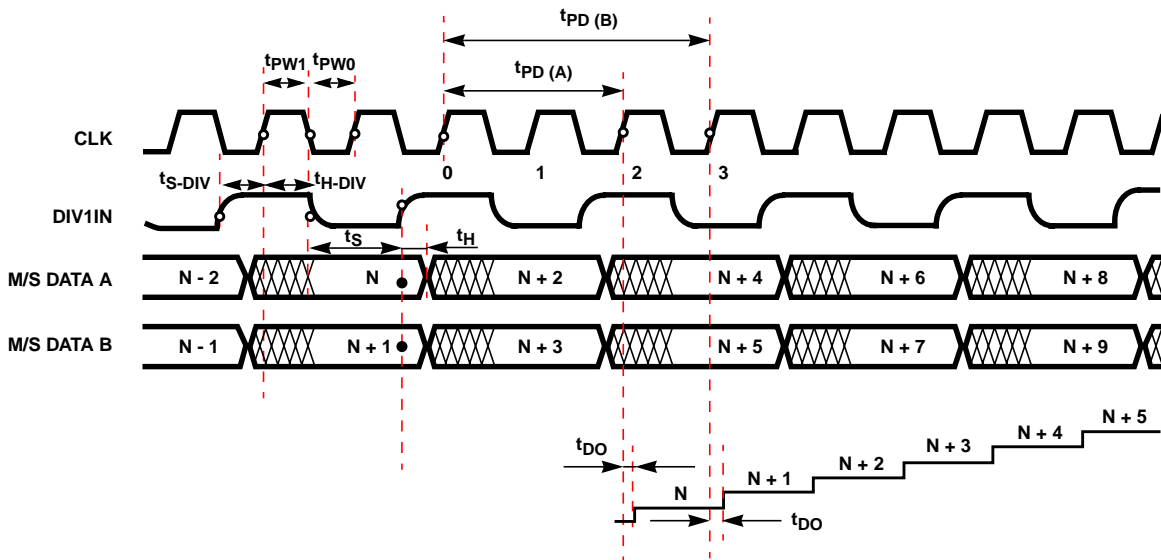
$t_{PD\ (B)}$

$t_{PW1}$ $t_{PW0}$

$t_{PD\ (A)}$

CLK

0 1 2 3

$t_{S\text{-}DIV}$ $t_{H\text{-}DIV}$

DIV1IN

$t_S$ $t_H$

M/S DATA A

N - 2 N N + 2 N + 4 N + 6 N + 8

M/S DATA B

N - 1 N + 1 N + 3 N + 5 N + 7 N + 9

$t_{DO}$

N N + 1 N + 2 N + 3 N + 4 N + 5

$t_{DO}$